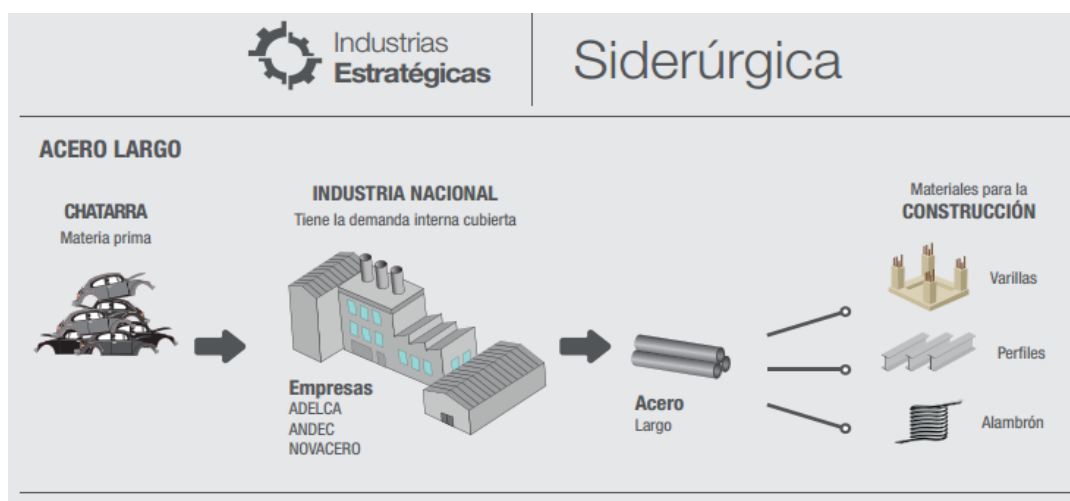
Industrias
Estratégicas

Siderúrgica

ACERO LARGO

CHATARRA
Materia prima

INDUSTRIA NACIONAL
Tiene la demanda interna cubierta

Empresas
ADELCA
ANDEC
NOVACERO

Acero
Largo

Materiales para la
CONSTRUCCIÓN

Varillas

Perfiles

Alambrón